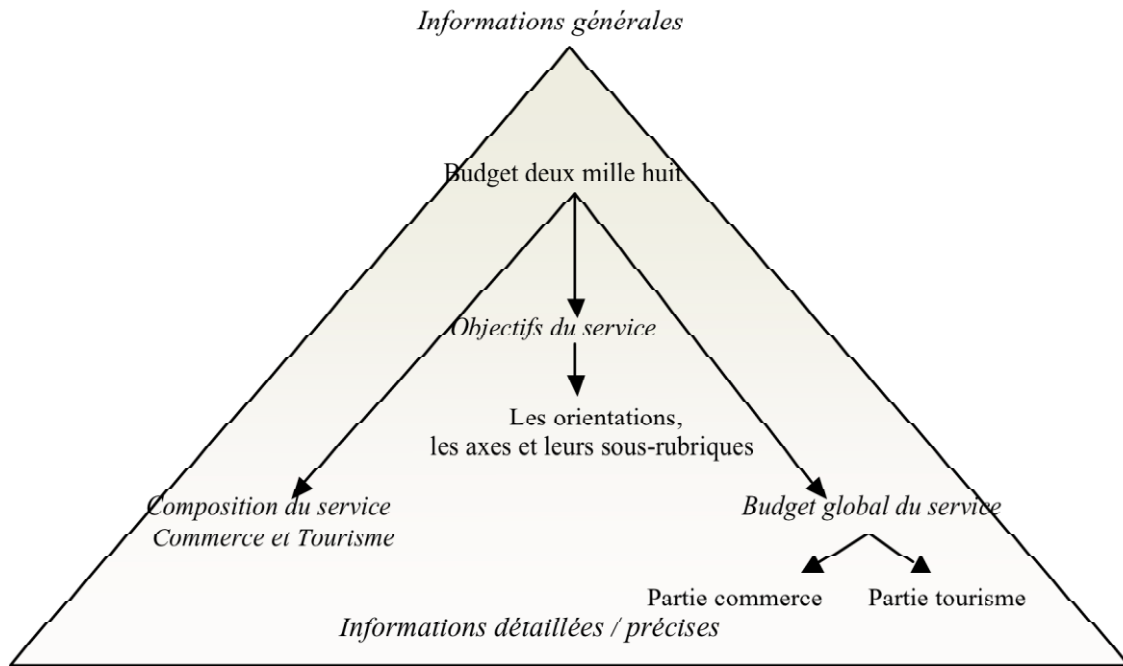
Informations générales

Budget deux mille huit

Objectifs du service

Les orientations, les axes et leurs sous-rubriques

Composition du service Commerce et Tourisme

Budget global du service

Partie commerce

Partie tourisme

Informations détaillées / précises